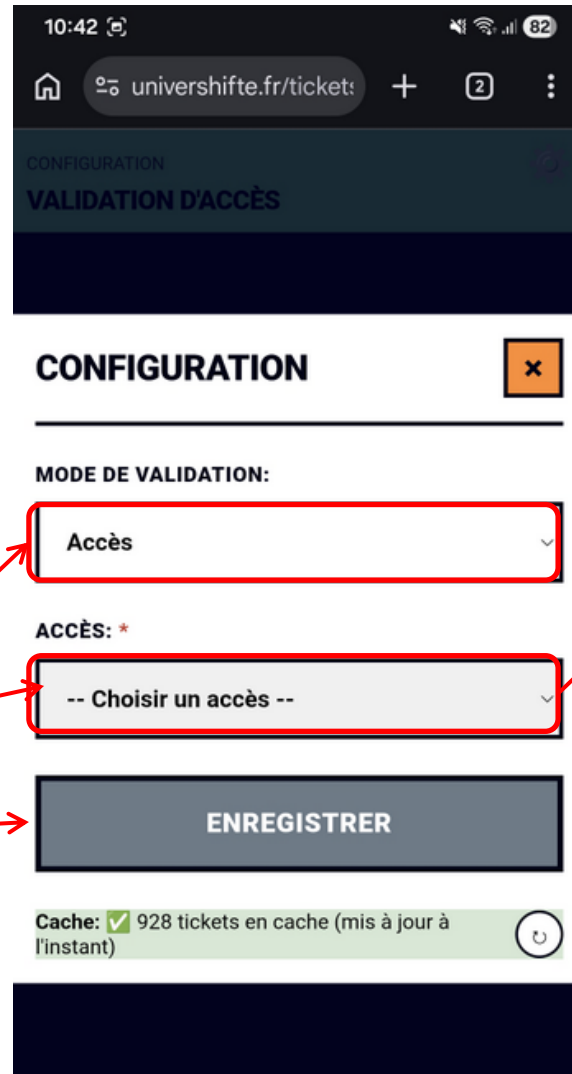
10:42

82

univershifte.fr/tickets

2

CONFIGURATION

VALIDATION D'ACCÈS

CONFIGURATION

×

MODE DE VALIDATION:

Accès

ACCÈS: *

-- Choisir un accès --

ENREGISTRER

Cache: ✅ 928 tickets en cache (mis à jour à l'instant)